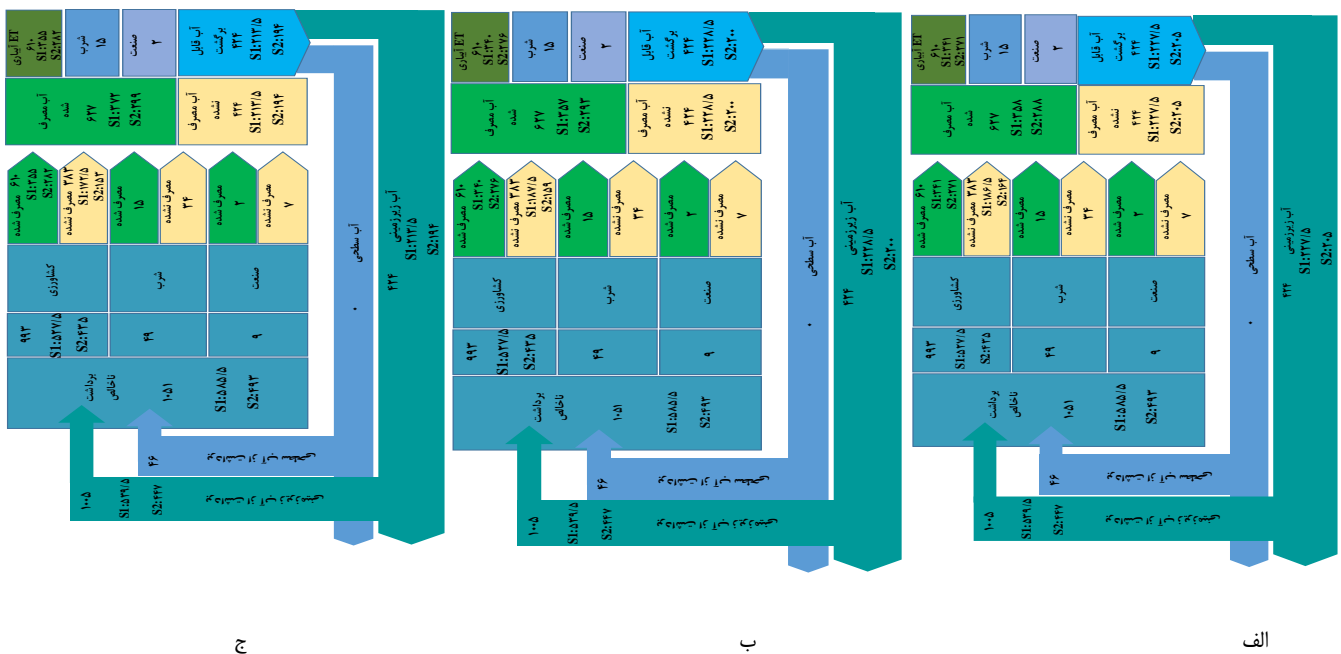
ET آبیاری
۶۱۰
S1:۳۵۵
S2:۲۸۲

شرب
۱۵

صنعت
۲

آب قابل برگشت
۲۲۴
S1:۲۱۳/۵
S2:۱۹۴

آب مصرف شده
۶۲۷
S1:۳۷۲
S2:۲۹۹

آب مصرف نشده
۲۲۴
S1:۲۱۳/۵
S2:۱۹۴

۶۱۰ مصرف شده
S1:۳۵۵
S2:۲۸۲

۳۸۳ مصرف نشده
S1:۱۷۲/۵
S2:۱۵۳

مصرف شده
۱۵

مصرف نشده
۳۴

مصرف شده
۲

مصرف نشده
۷

کشاورزی

شرب

صنعت

۹۹۳
S1:۵۲۷/۵
S2:۴۳۵

۴۹

۹

برداشت ناخالص
۱۰۵۱
S1:۵۸۵/۵
S2:۴۹۳

آب زیرزمینی
۲۲۴
S1:۲۱۳/۵
S2:۱۹۴

آب سطحی
۰

۴۶

۱۰۰۵
S1:۵۳۹/۵
S2:۴۴۷

ج

ET آبیاری
۶۱۰
S1:۳۴۰
S2:۲۶۶

شرب
۱۵

صنعت
۲

آب قابل برگشت
۲۲۴
S1:۲۲۸/۵
S2:۲۰۰

آب مصرف شده
۶۲۷
S1:۳۵۷
S2:۲۹۳

آب مصرف نشده
۲۲۴
S1:۲۲۸/۵
S2:۲۰۰

۶۱۰ مصرف شده
S1:۳۴۰
S2:۲۷۶

۳۸۳ مصرف نشده
S1:۱۸۷/۵
S2:۱۵۹

مصرف شده
۱۵

مصرف نشده
۳۴

مصرف شده
۲

مصرف نشده
۷

کشاورزی

شرب

صنعت

۹۹۳
S1:۵۲۷/۵
S2:۴۳۵

۴۹

۹

برداشت ناخالص
۱۰۵۱
S1:۵۸۵/۵
S2:۴۹۳

آب زیرزمینی
۲۲۴
S1:۲۲۸/۵
S2:۲۰۰

آب سطحی
۰

۴۶

۱۰۰۵
S1:۵۳۹/۵
S2:۴۴۷

ب

ET آبیاری
۶۱۰
S1:۳۴۱
S2:۲۷۱

شرب
۱۵

صنعت
۲

آب قابل برگشت
۲۲۴
S1:۲۲۷/۵
S2:۲۰۵

آب مصرف شده
۶۲۷
S1:۳۵۸
S2:۲۸۸

آب مصرف نشده
۲۲۴
S1:۲۲۷/۵
S2:۲۰۵

۶۱۰ مصرف شده
S1:۳۴۱
S2:۲۷۱

۳۸۳ مصرف نشده
S1:۱۸۶/۵
S2:۱۶۴

مصرف شده
۱۵

مصرف نشده
۳۴

مصرف شده
۲

مصرف نشده
۷

کشاورزی

شرب

صنعت

۹۹۳
S1:۵۲۷/۵
S2:۴۳۵

۴۹

۹

برداشت ناخالص
۱۰۵۱
S1:۵۸۵/۵
S2:۴۹۳

آب زیرزمینی
۲۲۴
S1:۲۲۷/۵
S2:۲۰۵

آب سطحی
۰

۴۶

۱۰۰۵
S1:۵۳۹/۵
S2:۴۴۷

الف